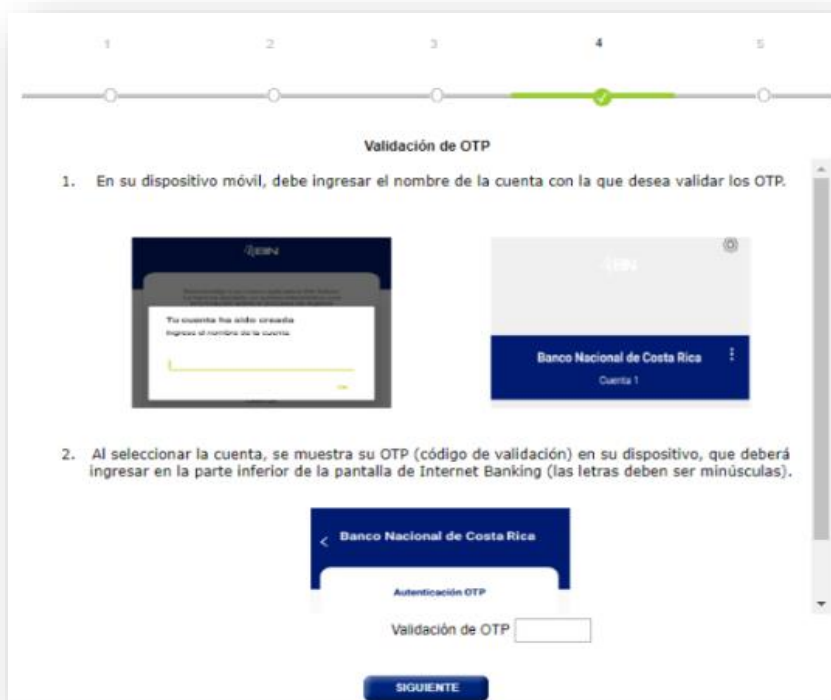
1 2 3 4 5

Validación de OTP

1. En su dispositivo móvil, debe ingresar el nombre de la cuenta con la que desea validar los OTP.

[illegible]

Tu cuenta ha sido creada
Ingrese el nombre de la cuenta

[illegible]

Banco Nacional de Costa Rica
Cuenta 1

2. Al seleccionar la cuenta, se muestra su OTP (código de validación) en su dispositivo, que deberá ingresar en la parte inferior de la pantalla de Internet Banking (las letras deben ser minúsculas).

Banco Nacional de Costa Rica

Autenticación OTP

Validación de OTP

SIGUIENTE